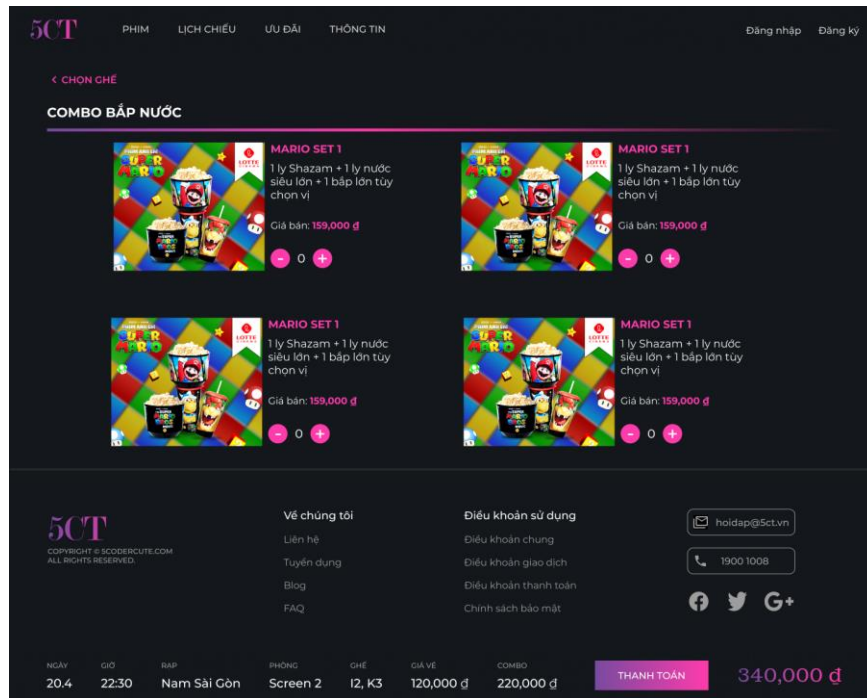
5CT PHIM LỊCH CHIẾU ƯU ĐÃI THÔNG TIN Đăng nhập Đăng ký

< CHỌN GHẾ

COMBO BẮP NƯỚC

SUPER MARIO LOTTE

MARIO SET 1
1 ly Shazam + 1 ly nước siêu lớn + 1 bắp lớn tùy chọn vị
Giá bán: 159,000 đ
- 0 +

MARIO SET 1
1 ly Shazam + 1 ly nước siêu lớn + 1 bắp lớn tùy chọn vị
Giá bán: 159,000 đ
- 0 +

MARIO SET 1
1 ly Shazam + 1 ly nước siêu lớn + 1 bắp lớn tùy chọn vị
Giá bán: 159,000 đ
- 0 +

MARIO SET 1
1 ly Shazam + 1 ly nước siêu lớn + 1 bắp lớn tùy chọn vị
Giá bán: 159,000 đ
- 0 +

5CT
COPYRIGHT © 5CODERCUTE.COM ALL RIGHTS RESERVED.

Về chúng tôi
Liên hệ
Tuyển dụng
Blog
FAQ

Điều khoản sử dụng
Điều khoản chung
Điều khoản giao dịch
Điều khoản thanh toán
Chính sách bảo mật

hoidap@5ct.vn
1900 1008

| NGÀY | GIỜ | RẠP | PHÒNG | GHẾ | GIÁ VÉ | COMBO |
|---|---|---|---|---|---|---|
| 20.4 | 22:30 | Nam Sài Gòn | Screen 2 | I2, K3 | 120,000 đ | 220,000 đ |

THANH TOÁN 340,000 đ